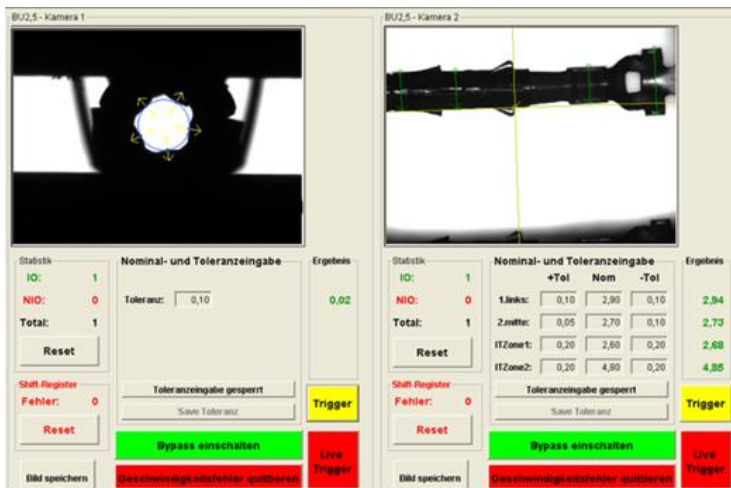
BU2,5 - Kamera 1

Statistik
IO: 1
NIO: 0
Total: 1
Reset

Shift-Register
Fehler: 0
Reset

Bild speichern

Nominal- und Toleranzeingabe
Toleranz: 0,10

Ergebnis
0,02

Toleranzeingabe gesperrt
Save Toleranz
Trigger
Bypass einschalten
Live Trigger
Geschwindigkeitsfehler quittieren

BU2,5 - Kamera 2

Statistik
IO: 1
NIO: 0
Total: 1
Reset

Shift-Register
Fehler: 0
Reset

Bild speichern

Nominal- und Toleranzeingabe

| | +Tol | Nom | -Tol |
|---|---|---|---|
| 1.links: | 0,10 | 2,90 | 0,10 |
| 2.mitte: | 0,05 | 2,70 | 0,10 |
| ITZone1: | 0,20 | 2,60 | 0,20 |
| ITZone2: | 0,20 | 4,80 | 0,20 |

Ergebnis
2,94
2,73
2,68
4,85

Toleranzeingabe gesperrt
Save Toleranz
Trigger
Bypass einschalten
Live Trigger
Geschwindigkeitsfehler quittieren